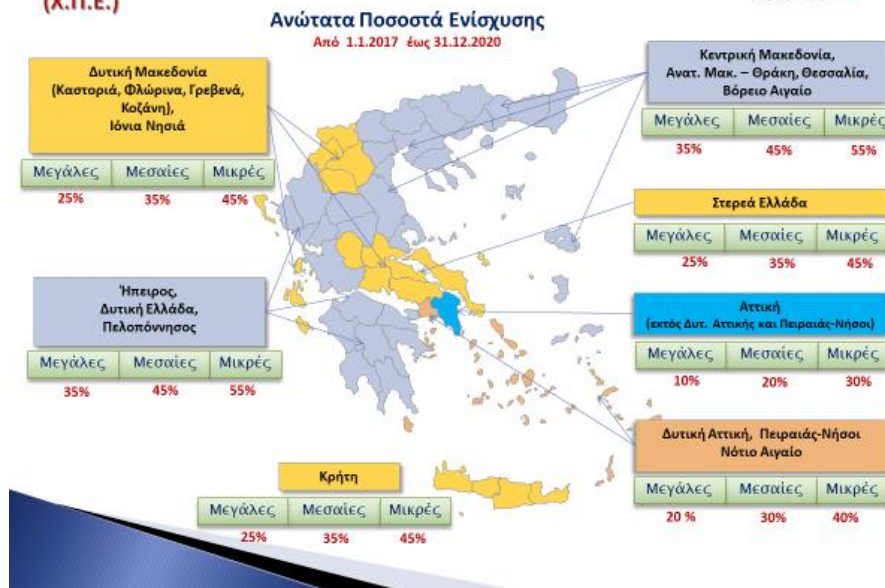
(Χ.Π.Ε.)

Ανώτατα Ποσοστά Ενίσχυσης

Από 1.1.2017 έως 31.12.2020

Δυτική Μακεδονία (Καστοριά, Φλώρινα, Γρεβενά, Κοζάνη), Ιόνια Νησιά

| Μεγάλες | Μεσαίες | Μικρές |
|---|---|---|
| 25% | 35% | 45% |

Κεντρική Μακεδονία, Ανατ. Μακ. – Θράκη, Θεσσαλία, Βόρειο Αιγαίο

| Μεγάλες | Μεσαίες | Μικρές |
|---|---|---|
| 35% | 45% | 55% |

Στερεά Ελλάδα

| Μεγάλες | Μεσαίες | Μικρές |
|---|---|---|
| 25% | 35% | 45% |

Ήπειρος, Δυτική Ελλάδα, Πελοπόννησος

| Μεγάλες | Μεσαίες | Μικρές |
|---|---|---|
| 35% | 45% | 55% |

Αττική (εκτός Δυτ. Αττικής και Πειραιάς-Νήσοι)

| Μεγάλες | Μεσαίες | Μικρές |
|---|---|---|
| 10% | 20% | 30% |

Δυτική Αττική, Πειραιάς-Νήσοι Νότιο Αιγαίο

| Μεγάλες | Μεσαίες | Μικρές |
|---|---|---|
| 20 % | 30% | 40% |

Κρήτη

| Μεγάλες | Μεσαίες | Μικρές |
|---|---|---|
| 25% | 35% | 45% |